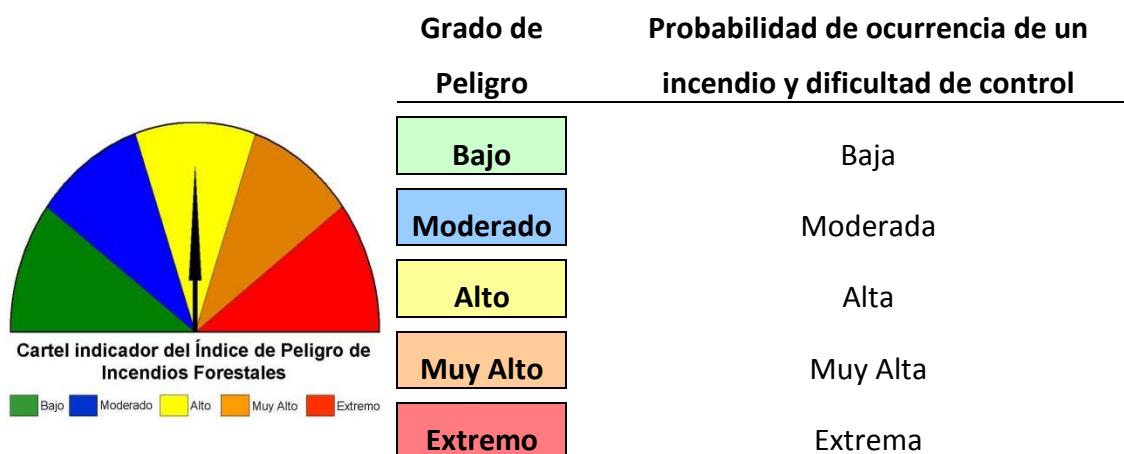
Cartel indicador del Índice de Peligro de Incendios Forestales

Bajo Moderado Alto Muy Alto Extremo

| Grado de Peligro | Probabilidad de ocurrencia de un incendio y dificultad de control |
|---|---|
| Bajo | Baja |
| Moderado | Moderada |
| Alto | Alta |
| Muy Alto | Muy Alta |
| Extremo | Extrema |